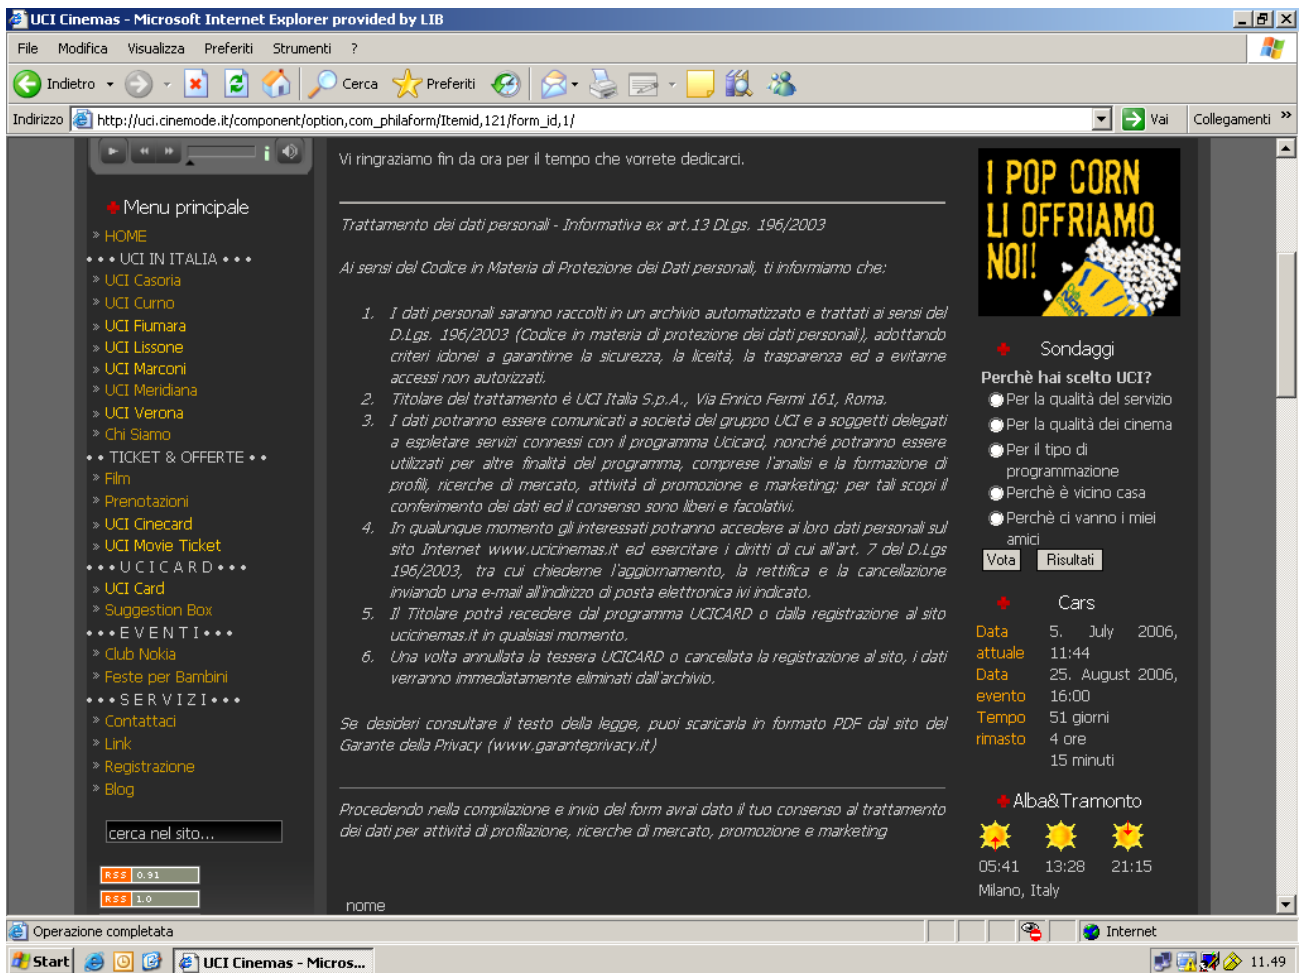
UCI Cinemas - Microsoft Internet Explorer provided by LIB

File Modifica Visualizza Preferiti Strumenti ?

Indietro Cerca Preferiti

Indirizzo http://uci.cinemode.it/component/option,com_philaform/Itemid,121/form_id,1/ Vai Collegamenti

Menu principale
HOME
• • • UCI IN ITALIA • • •
UCI Casoria
UCI Curno
UCI Fiumara
UCI Lissone
UCI Marconi
UCI Meridiana
UCI Verona
Chi Siamo
• • TICKET & OFFERTE • •
Film
Prenotazioni
UCI Cinecard
UCI Movie Ticket
• • • U C I C A R D • • •
UCI Card
Suggestion Box
• • • E V E N T I • • •
Club Nokia
Feste per Bambini
• • • S E R V I Z I • • •
Contattaci
Link
Registrazione
Blog

cerca nel sito...

RSS 0.91
RSS 1.0

Vi ringraziamo fin da ora per il tempo che vorrete dedicarci.

Trattamento dei dati personali - Informativa ex art.13 DLgs. 196/2003

Ai sensi del Codice in Materia di Protezione dei Dati personali, ti informiamo che:

1. I dati personali saranno raccolti in un archivio automatizzato e trattati ai sensi del D.Lgs. 196/2003 (Codice in materia di protezione dei dati personali), adottando criteri idonei a garantirne la sicurezza, la liceità, la trasparenza ed a evitarne accessi non autorizzati.
2. Titolare del trattamento è UCI Italia S.p.A., Via Enrico Fermi 161, Roma.
3. I dati potranno essere comunicati a società del gruppo UCI e a soggetti delegati a espletare servizi connessi con il programma Ucicard, nonché potranno essere utilizzati per altre finalità del programma, comprese l'analisi e la formazione di profili, ricerche di mercato, attività di promozione e marketing; per tali scopi il conferimento dei dati ed il consenso sono liberi e facoltativi.
4. In qualunque momento gli interessati potranno accedere ai loro dati personali sul sito Internet www.ucicinemas.it ed esercitare i diritti di cui all'art. 7 del D.Lgs 196/2003, tra cui chiederne l'aggiornamento, la rettifica e la cancellazione inviando una e-mail all'indirizzo di posta elettronica ivi indicato.
5. Il Titolare potrà recedere dal programma UCICARD o dalla registrazione al sito ucicinemas.it in qualsiasi momento.
6. Una volta annullata la tessera UCICARD o cancellata la registrazione al sito, i dati verranno immediatamente eliminati dall'archivio.

Se desideri consultare il testo della legge, puoi scaricarla in formato PDF dal sito del Garante della Privacy (www.garanteprivacy.it)

Procedendo nella compilazione e invio del form avrai dato il tuo consenso al trattamento dei dati per attività di profilazione, ricerche di mercato, promozione e marketing

nome

I POP CORN LI OFFRIAMO NOI!

Sondaggi
Perchè hai scelto UCI?
Per la qualità del servizio
Per la qualità dei cinema
Per il tipo di programmazione
Perchè è vicino casa
Perchè ci vanno i miei amici
Vota Risultati

Cars
| Data attuale | 5. July 2006, 11:44 |
|---|---|
| Data evento | 25. August 2006, 16:00 |
| Tempo rimasto | 51 giorni 4 ore 15 minuti |

Alba&Tramonto
05:41 13:28 21:15
Milano, Italy

Operazione completata Internet

Start UCI Cinemas - Micros... 11.49